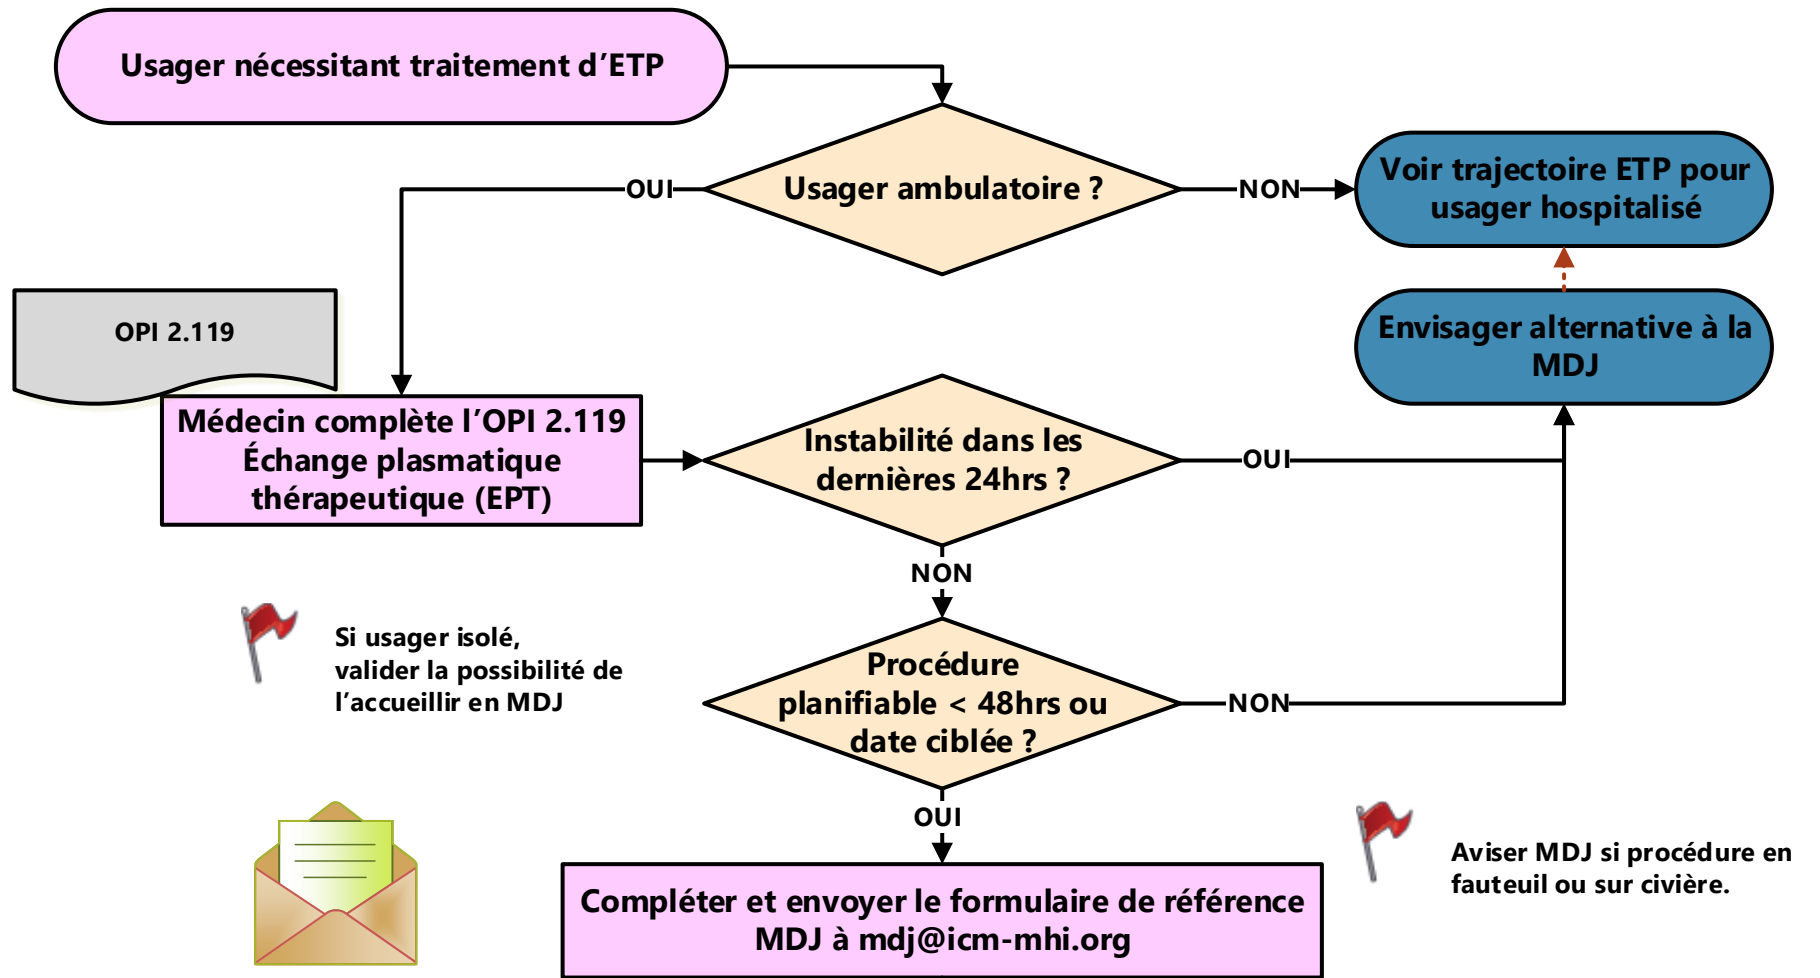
Usager nécessitant traitement d'ETP

Usager ambulatoire ?

OUI

NON

Voir trajectoire ETP pour usager hospitalisé

OPI 2.119

Envisager alternative à la MDJ

Médecin complète l'OPI 2.119 Échange plasmatique thérapeutique (EPT)

Instabilité dans les dernières 24hrs ?

OUI

NON

Si usager isolé, valider la possibilité de l'accueillir en MDJ

Procédure planifiable < 48hrs ou date ciblée ?

NON

OUI

Aviser MDJ si procédure en fauteuil ou sur civière.

Compléter et envoyer le formulaire de référence MDJ à mdj@icm-mhi.org